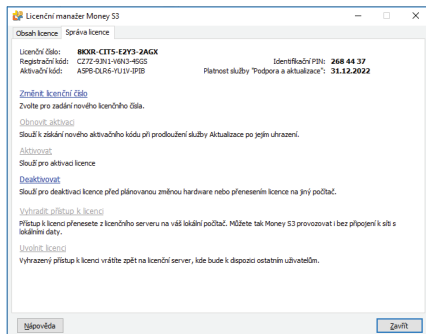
Licenční manažer Money S3

Obsah licence | Správa licence

Licenční číslo: 8KXR-CIT5-E2Y3-2AGX
Registrační kód: CZ7Z-9JN1-V6N3-4SGS
Aktivační kód: ASP8-DLR6-YU1V-IPIB

Identifikační PIN: 268 44 37
Platnost služby "Podpora a aktualizace": 31.12.2022

Změnit licenční číslo
Zvolte pro zadání nového licenčního čísla.

Obnovit aktivaci
Slouží k získání nového aktivačního kódu při prodloužení služby Aktualizace po jejím uhrazení.

Aktivovat
Slouží pro aktivaci licence

Deaktivovat
Slouží pro deaktivaci licence před plánovanou změnou hardware nebo přenesením licence na jiný počítač.

Vyhradit přístup k licenci
Přístup k licenci přenesete z licenčního serveru na váš lokální počítač. Můžete tak Money S3 provozovat i bez připojení k síti s lokálními daty.

Uvolnit licenci
Vyhrazený přístup k licenci vrátíte zpět na licenční server, kde bude k dispozici ostatním uživatelům.

Nápověda

Zavřít